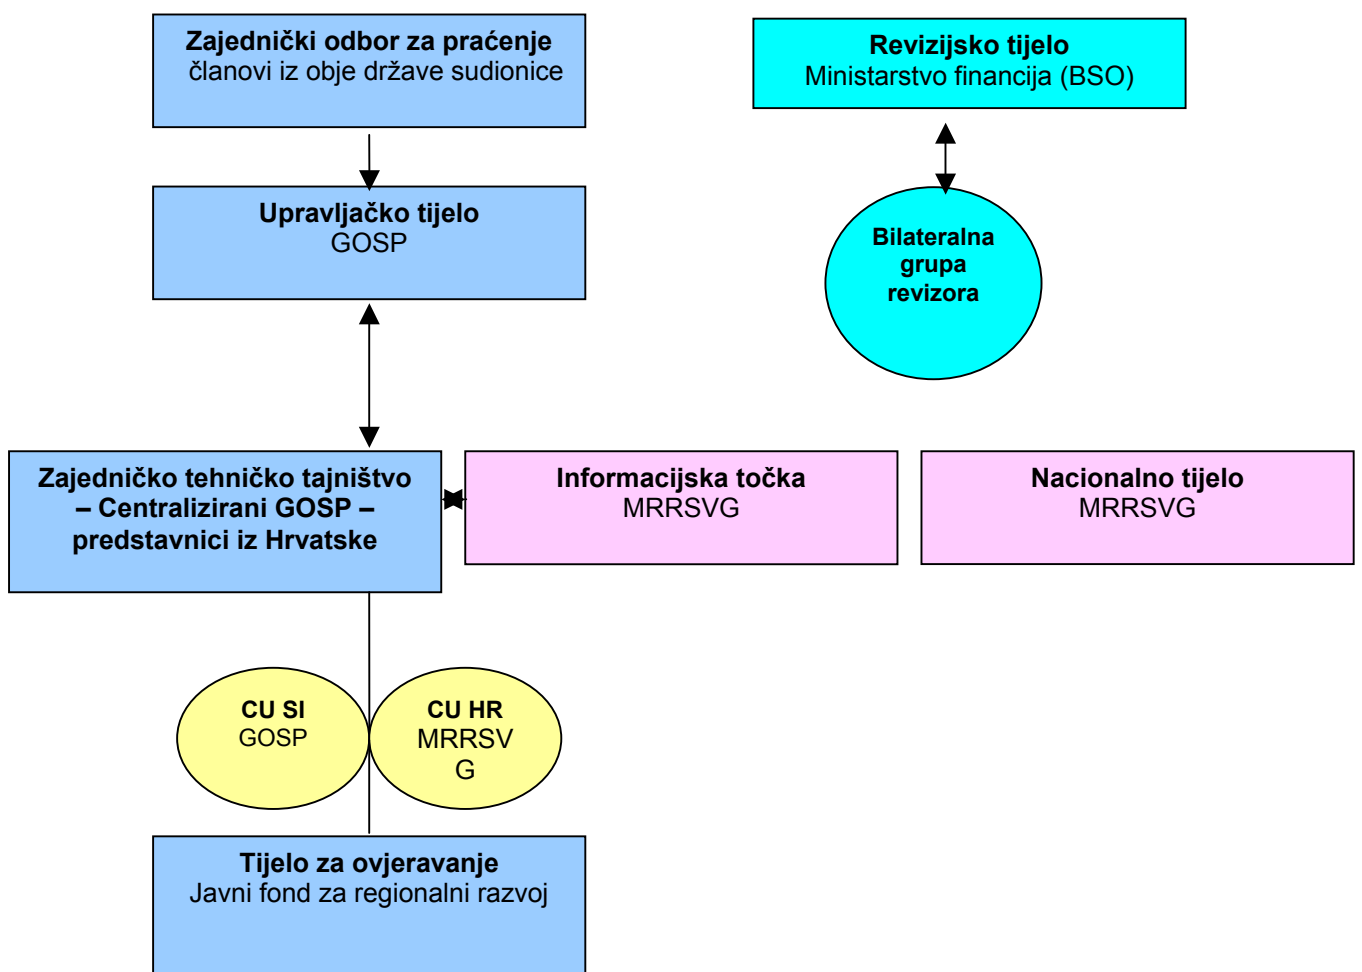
Zajednički odbor za praćenje
članovi iz obje države sudionice

Revizijsko tijelo
Ministarstvo financija (BSO)

Upravljačko tijelo
GOSP

Bilateralna grupa revizora

Zajedničko tehničko tajništvo – Centralizirani GOSP – predstavnici iz Hrvatske

Informacijska točka
MRRSVG

Nacionalno tijelo
MRRSVG

CU SI
GOSP

CU HR
MRRSV
G

Tijelo za ovjeravanje
Javni fond za regionalni razvoj